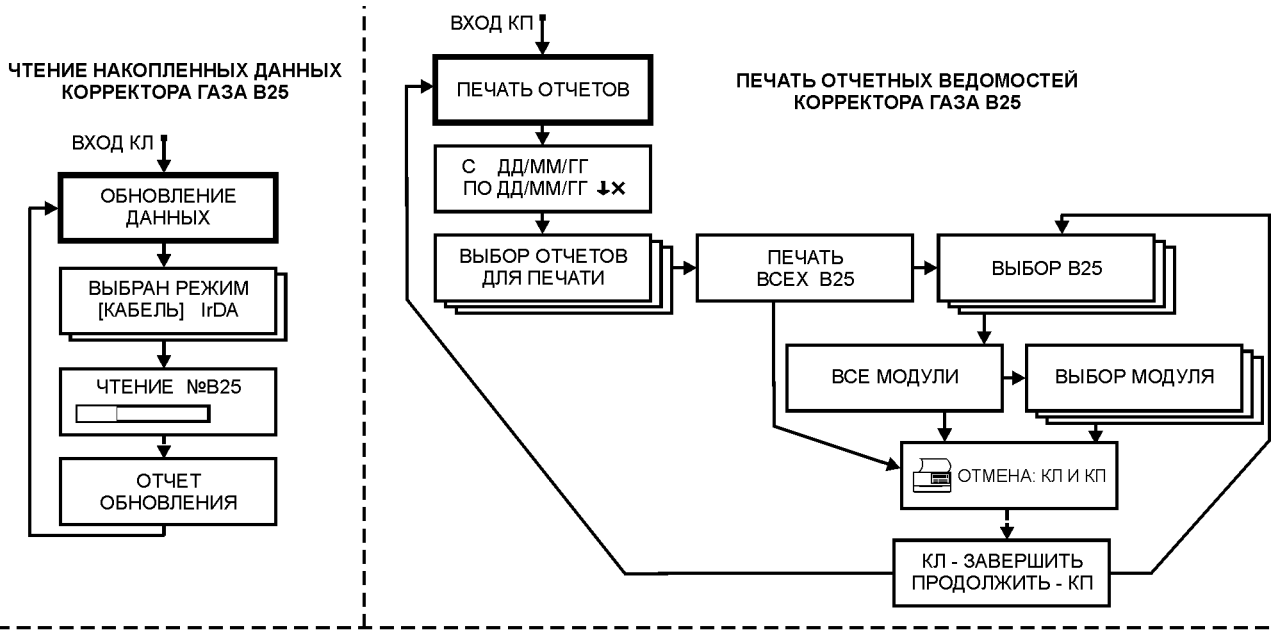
ЧТЕНИЕ НАКОПЛЕННЫХ ДАННЫХ КОРРЕКТОРА ГАЗА В25

ВХОД КЛ

ОБНОВЛЕНИЕ ДАННЫХ

ВЫБРАН РЕЖИМ [КАБЕЛЬ] IrDA

ЧТЕНИЕ №В25

ОТЧЕТ ОБНОВЛЕНИЯ

ВХОД КП

ПЕЧАТЬ ОТЧЕТОВ

ПЕЧАТЬ ОТЧЕТНЫХ ВЕДОМОСТЕЙ КОРРЕКТОРА ГАЗА В25

С ДД/ММ/ГГ
ПО ДД/ММ/ГГ ↓✕

ВЫБОР ОТЧЕТОВ ДЛЯ ПЕЧАТИ

ПЕЧАТЬ ВСЕХ В25

ВЫБОР В25

ВСЕ МОДУЛИ

ВЫБОР МОДУЛЯ

ОТМЕНА: КЛ И КП

КЛ - ЗАВЕРШИТЬ
ПРОДОЛЖИТЬ - КП